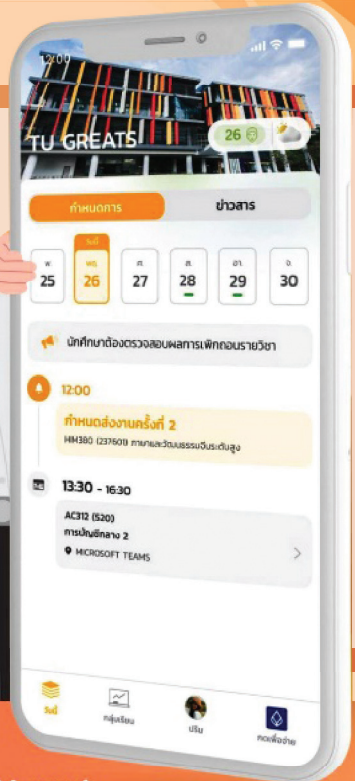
12:00

TU GREATS

26

กำหนดการ

ข่าวสาร

พ. 25

วันนี้ พฤ. 26

ศ. 27

ส. 28

อา. 29

จ. 30

นักศึกษาต้องตรวจสอบผลการเพิกถอนรายวิชา

12:00

กำหนดส่งงานครั้งที่ 2

HM380 (237601) ภาษาและวัฒนธรรมจีนระดับสูง

13:30 - 16:30

AC312 (520)

การบัญชีกลาง 2

MICROSOFT TEAMS

วันนี้

กลุ่มเรียน

ปริม

กดเพื่อจ่าย